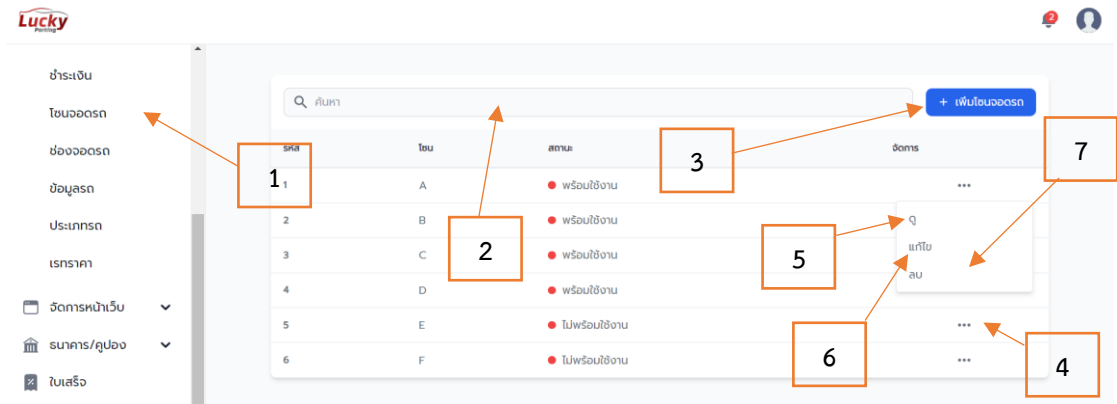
Lucky Parking

2

ชำระเงิน
โซนจอดรถ
ช่องจอดรถ
ข้อมูลรถ
ประเภทรถ
เรทราคา
จัดการหน้าเว็บ
ธนาคาร/คูปอง
ใบเสร็จ

ค้นหา
+ เพิ่มโซนจอดรถ

| รหัส | โซน | สถานะ | จัดการ |
|---|---|---|---|
| 1 | A | พร้อมใช้งาน | ••• |
| 2 | B | พร้อมใช้งาน | |
| 3 | C | พร้อมใช้งาน | |
| 4 | D | พร้อมใช้งาน | |
| 5 | E | ไม่พร้อมใช้งาน | ••• |
| 6 | F | ไม่พร้อมใช้งาน | ••• |

ดู
แก้ไข
ลบ

1
2
3
4
5
6
7